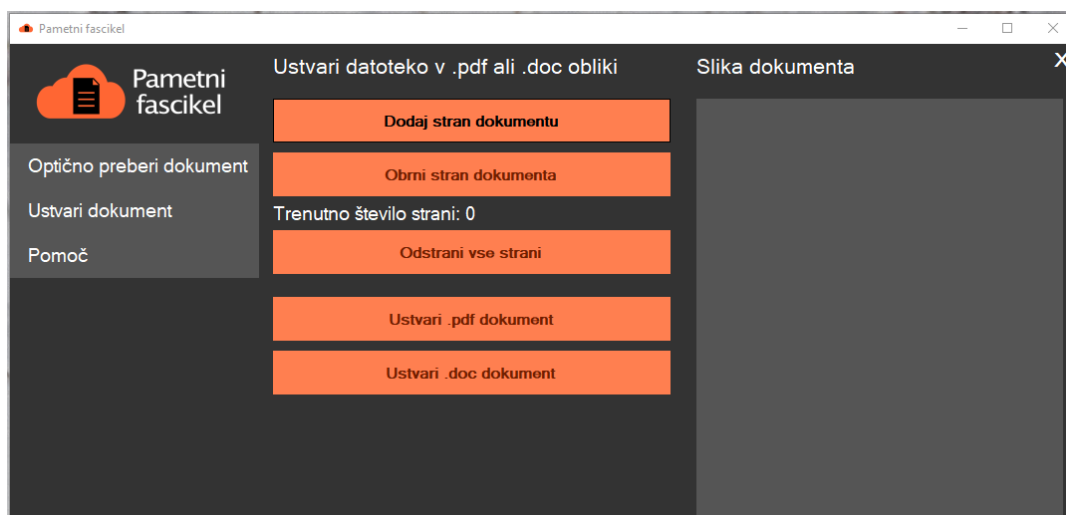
Pametni fascikel

Pametni fascikel

Optično preberi dokument

Ustvari dokument

Pomoč

Ustvari datoteko v .pdf ali .doc obliki

Dodaj stran dokumentu

Obrni stran dokumenta

Trenutno število strani: 0

Odstrani vse strani

Ustvari .pdf dokument

Ustvari .doc dokument

Slika dokumenta

X